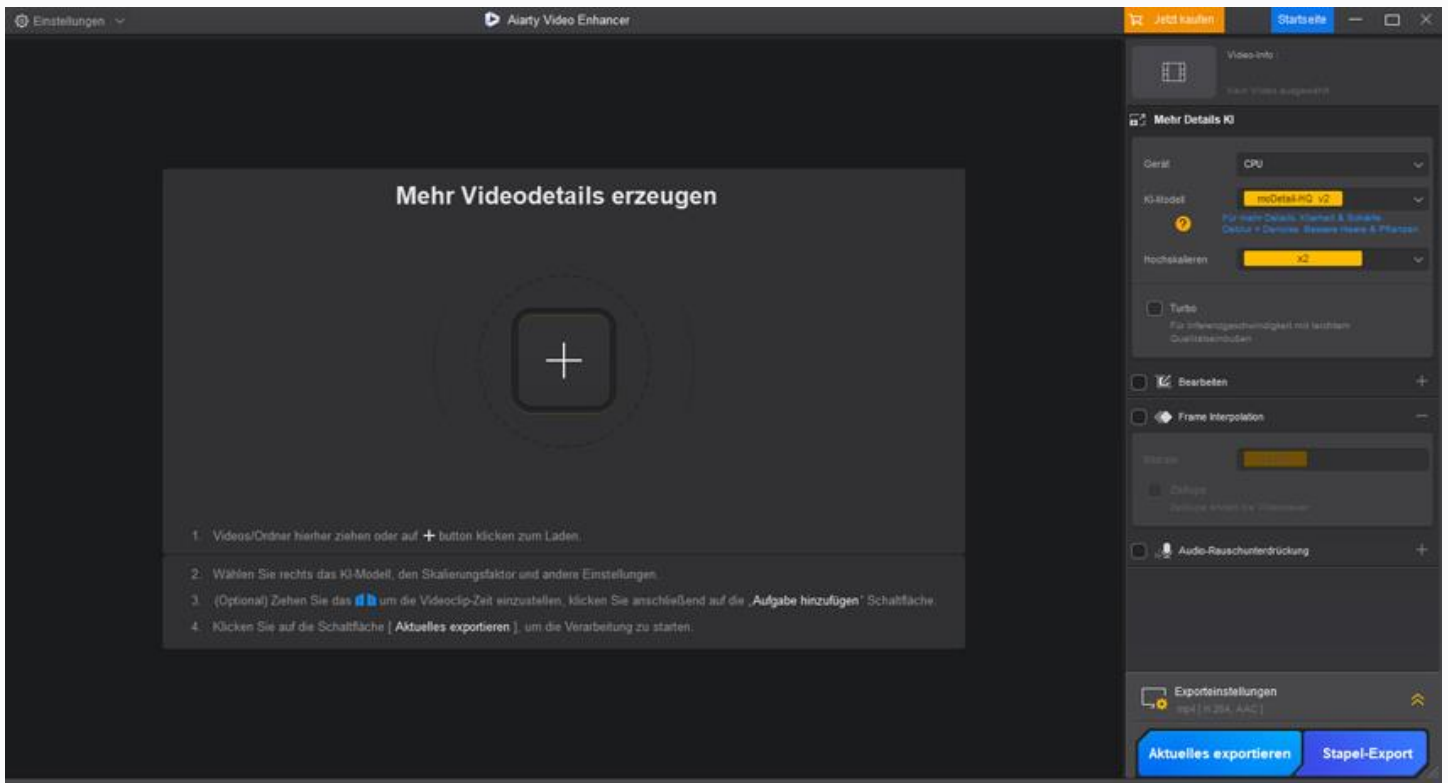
Einstellungen

Aiarty Video Enhancer

Jetzt kaufen

Startseite

Video-Info

Kein Video ausgewählt

Mehr Details KI

Gerät

CPU

KI-Modell

moDetail-HQ v2

Für mehr Details, Klarheit & Schärfe. Deblur + Denoise. Bessere Haare & Pflanzen

Hochskalieren

x2

Turbo

Für Inferenzgeschwindigkeit mit leichtem Qualitätseinbußen

Bearbeiten

Frame Interpolation

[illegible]

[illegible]

Audio-Rauschunterdrückung

Mehr Videodetails erzeugen

1. Videos/Ordner hierher ziehen oder auf + button klicken zum Laden.

2. Wählen Sie rechts das KI-Modell, den Skalierungsfaktor und andere Einstellungen.

3. (Optional) Ziehen Sie das um die Videoclip-Zeit einzustellen, klicken Sie anschließend auf die „Aufgabe hinzufügen" Schaltfläche.

4. Klicken Sie auf die Schaltfläche [ Aktuelles exportieren ], um die Verarbeitung zu starten.

Exporteinstellungen

mp4 | H.264, AAC |

Aktuelles exportieren

Stapel-Export